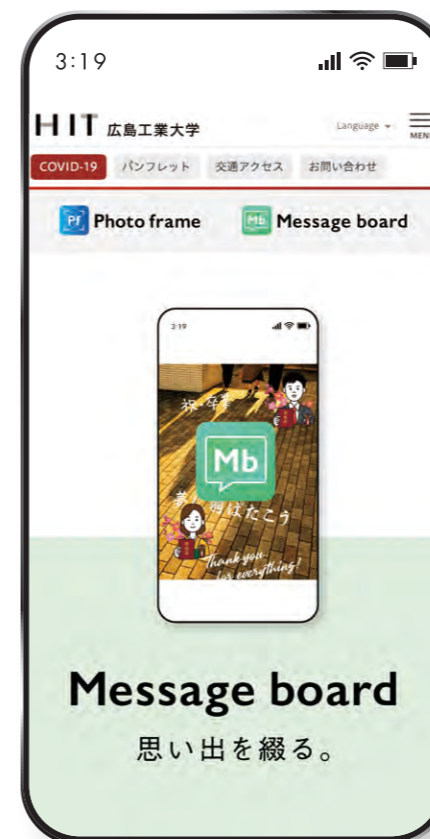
3:19

HIT 広島工業大学

Language

MENU

COVID-19 パンフレット 交通アクセス お問い合わせ

Pf Photo frame

Mb Message board

3:19

祝・卒業

Mb

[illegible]はたこう

Thank you for everything!

Message board

思い出を綴る。